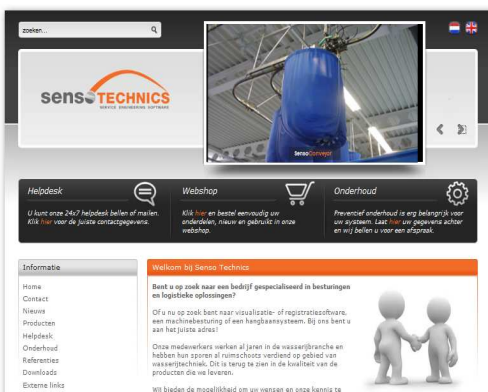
zoeken...

sensoTECHNICS
SERVICE ENGINEERING SOFTWARE

SensoConveyor

Helpdesk
U kunt onze 24x7 helpdesk bellen of mailen. Klik hier voor de juiste contactgegevens.

Webshop
Klik hier en bestel eenvoudig uw onderdelen, nieuw en gebruikt in onze webshop.

Onderhoud
Preventief onderhoud is erg belangrijk voor uw systeem. Laat hier uw gegevens achter en wij bellen u voor een afspraak.

Informatie
Home
Contact
Nieuws
Producten
Helpdesk
Onderhoud
Referenties
Downloads
Externe links

Welkom bij Senso Technics

Bent u op zoek naar een bedrijf gespecialiseerd in besturingen en logistieke oplossingen?

Of u nu op zoek bent naar visualisatie- of registratiesoftware, een machinebesturing of een hangbaansysteem. Bij ons bent u aan het juiste adres!

Onze medewerkers werken al jaren in de wasserijbranche en hebben hun sporen al ruimschoots verdiend op gebied van wasserijtechniek. Dit is terug te zien in de kwaliteit van de producten die we leveren.

Wij bieden de mogelijkheid om uw wensen en onze kennis te